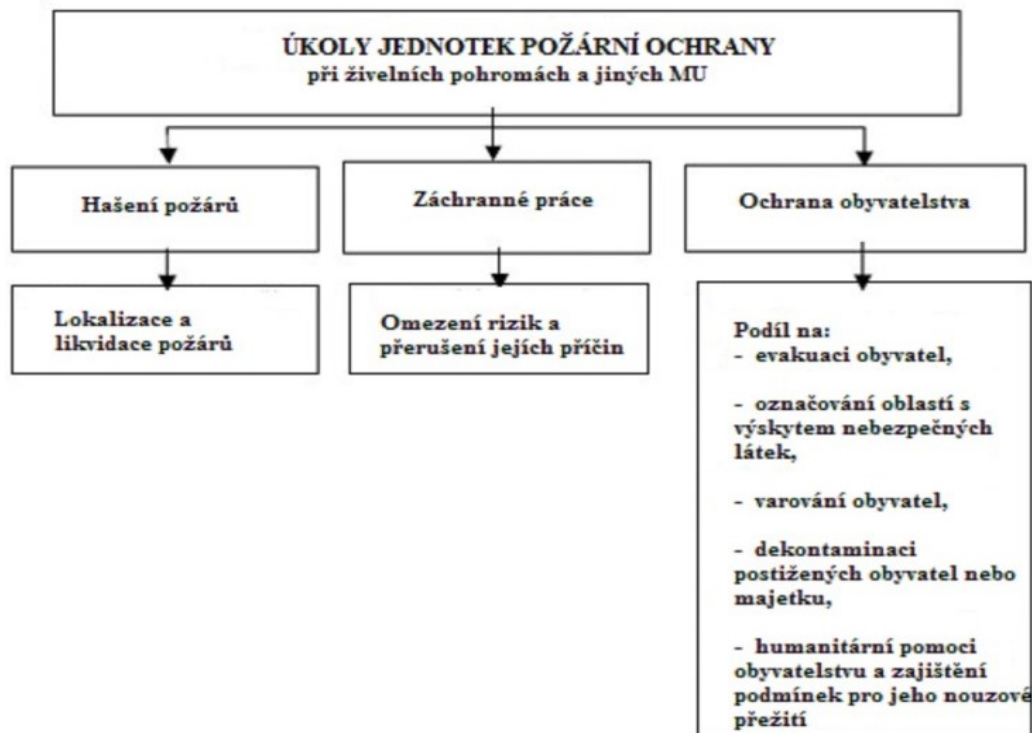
ÚKOLY JEDNOTEK POŽÁRNÍ OCHRANY
při živelních pohromách a jiných MU

Hašení požárů

Záchranné práce

Ochrana obyvatelstva

Lokalizace a likvidace požárů

Omezení rizik a přerušení jejích příčin

Podíl na:
- evakuaci obyvatel,

- označování oblastí s výskytem nebezpečných látek,

- varování obyvatel,

- dekontaminaci postižených obyvatel nebo majetku,

- humanitární pomoci obyvatelstvu a zajištění podmínek pro jeho nouzové přežití